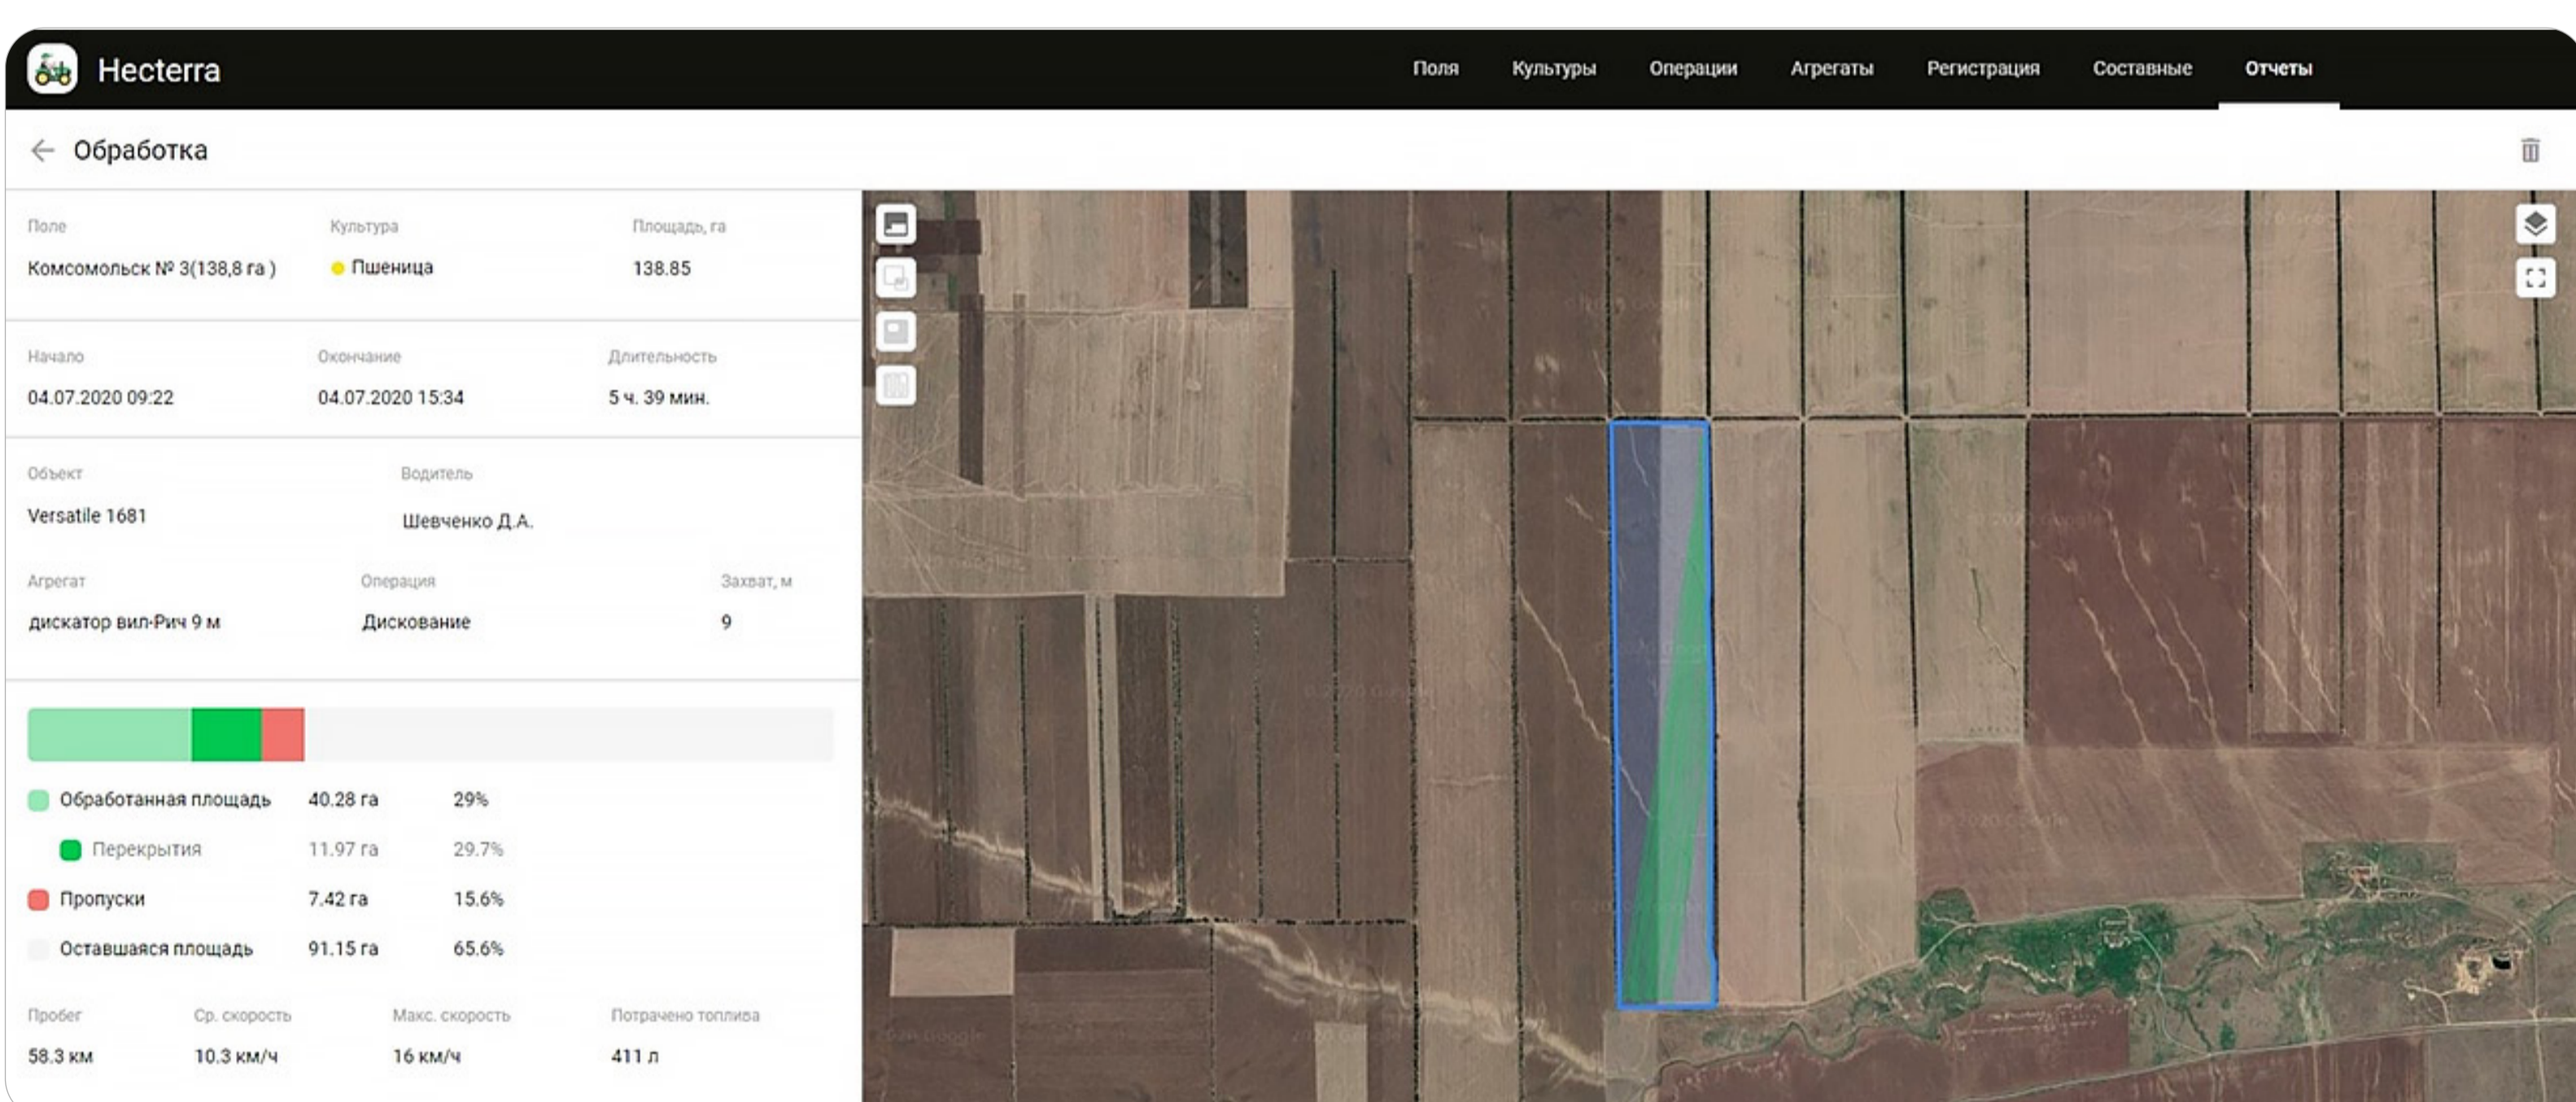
Hecterra

Поля Культуры Операции Агрегаты Регистрация Составные Отчеты

Обработка

| Поле | Культура | Площадь, га |
|---|---|---|
| Комсомольск № 3(138,8 га ) | Пшеница | 138.85 |

| Начало | Окончание | Длительность |
|---|---|---|
| 04.07.2020 09:22 | 04.07.2020 15:34 | 5 ч. 39 мин. |

| Объект | Водитель |
|---|---|
| Versatile 1681 | Шевченко Д.А. |

| Агрегат | Операция | Захват, м |
|---|---|---|
| дискатор вил-Рич 9 м | Дискование | 9 |

| | | |
|---|---|---|
| Обработанная площадь | 40.28 га | 29% |
| Перекрытия | 11.97 га | 29.7% |
| Пропуски | 7.42 га | 15.6% |
| Оставшаяся площадь | 91.15 га | 65.6% |

| Пробег | Ср. скорость | Макс. скорость | Потрачено топлива |
|---|---|---|---|
| 58.3 км | 10.3 км/ч | 16 км/ч | 411 л |